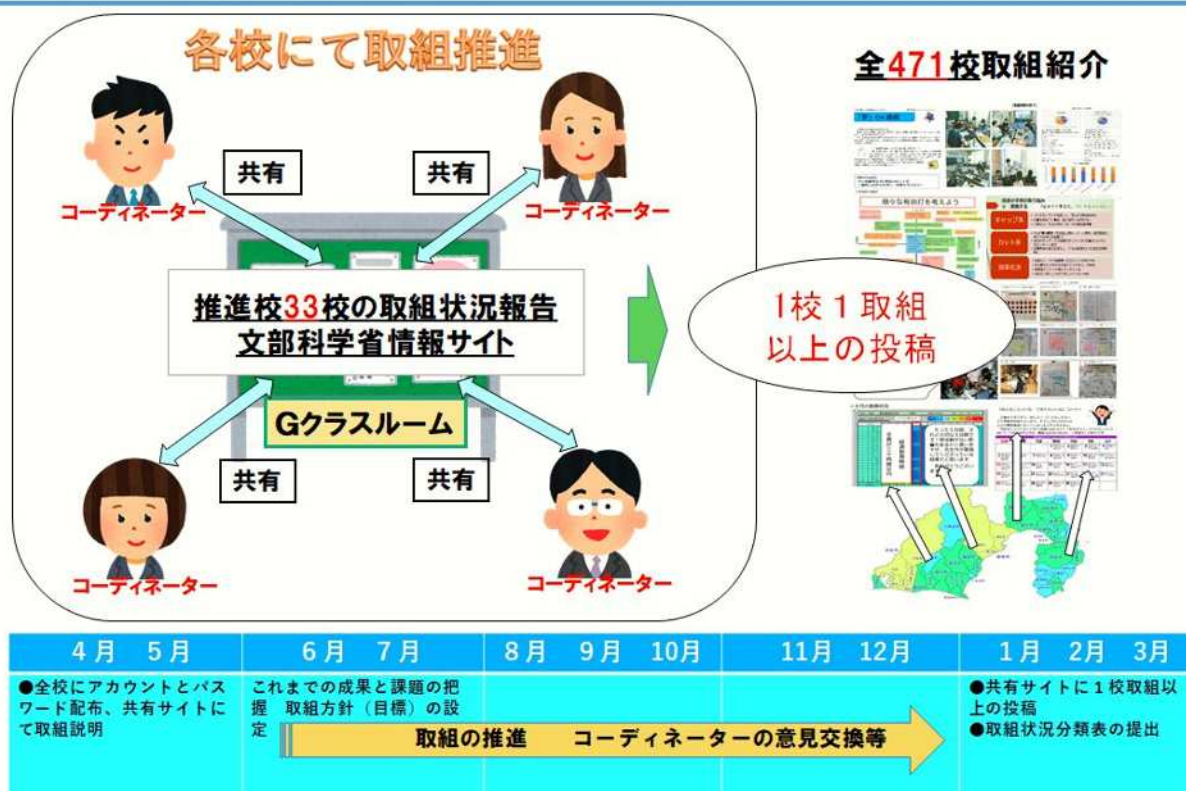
各校にて取組推進

共有
共有
コーディネーター
コーディネーター

推進校33校の取組状況報告
文部科学省情報サイト

Gクラスルーム

共有
共有
コーディネーター
コーディネーター

1校1取組
以上の投稿

全471校取組紹介

| 4月 5月 | 6月 7月 | 8月 9月 10月 | 11月 12月 | 1月 2月 3月 |
|---|---|---|---|---|
| ●全校にアカウントとパスワード配布、共有サイトにて取組説明 | これまでの成果と課題の把握 取組方針（目標）の設定 | | | ●共有サイトに1校取組以上の投稿 ●取組状況分類表の提出 |

取組の推進　コーディネーターの意見交換等